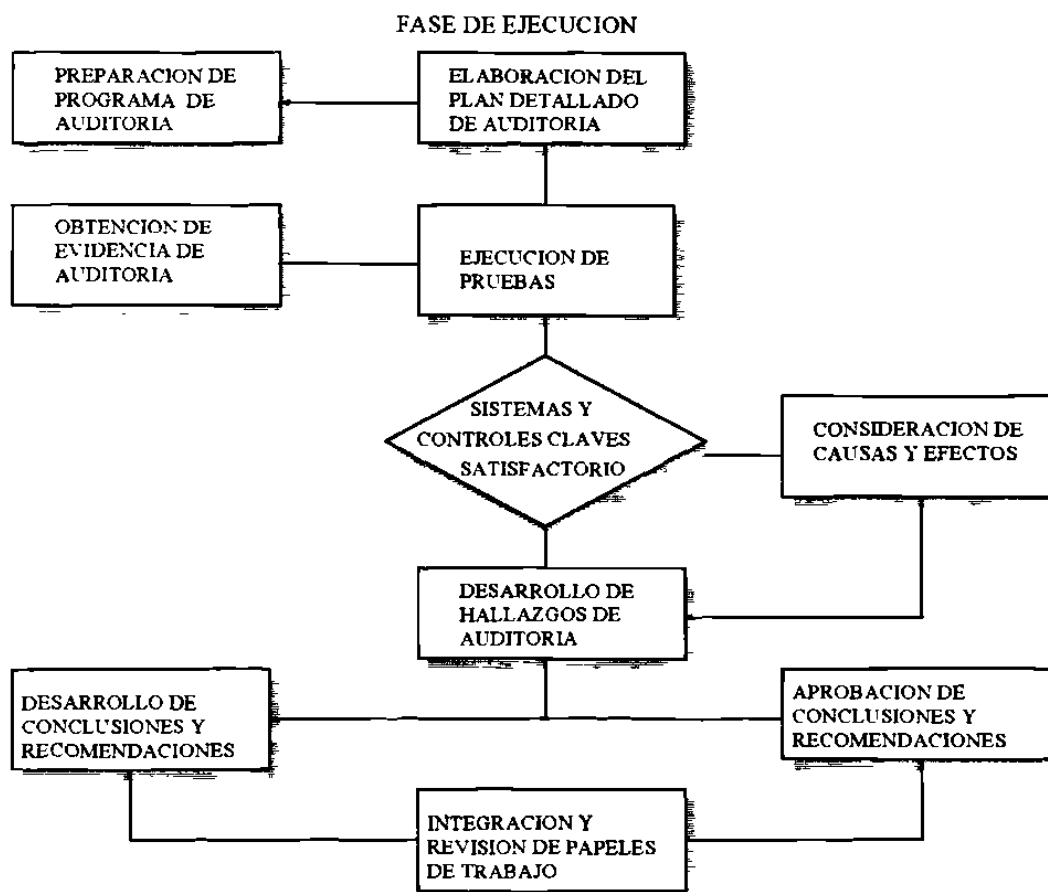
FASE DE EJECUCION

PREPARACION DE PROGRAMA DE AUDITORIA

ELABORACION DEL PLAN DETALLADO DE AUDITORIA

OBTENCION DE EVIDENCIA DE AUDITORIA

EJECUCION DE PRUEBAS

SISTEMAS Y CONTROLES CLAVES SATISFACTORIO

CONSIDERACION DE CAUSAS Y EFECTOS

DESARROLLO DE HALLAZGOS DE AUDITORIA

DESARROLLO DE CONCLUSIONES Y RECOMENDACIONES

APROBACION DE CONCLUSIONES Y RECOMENDACIONES

INTEGRACION Y REVISION DE PAPELES DE TRABAJO